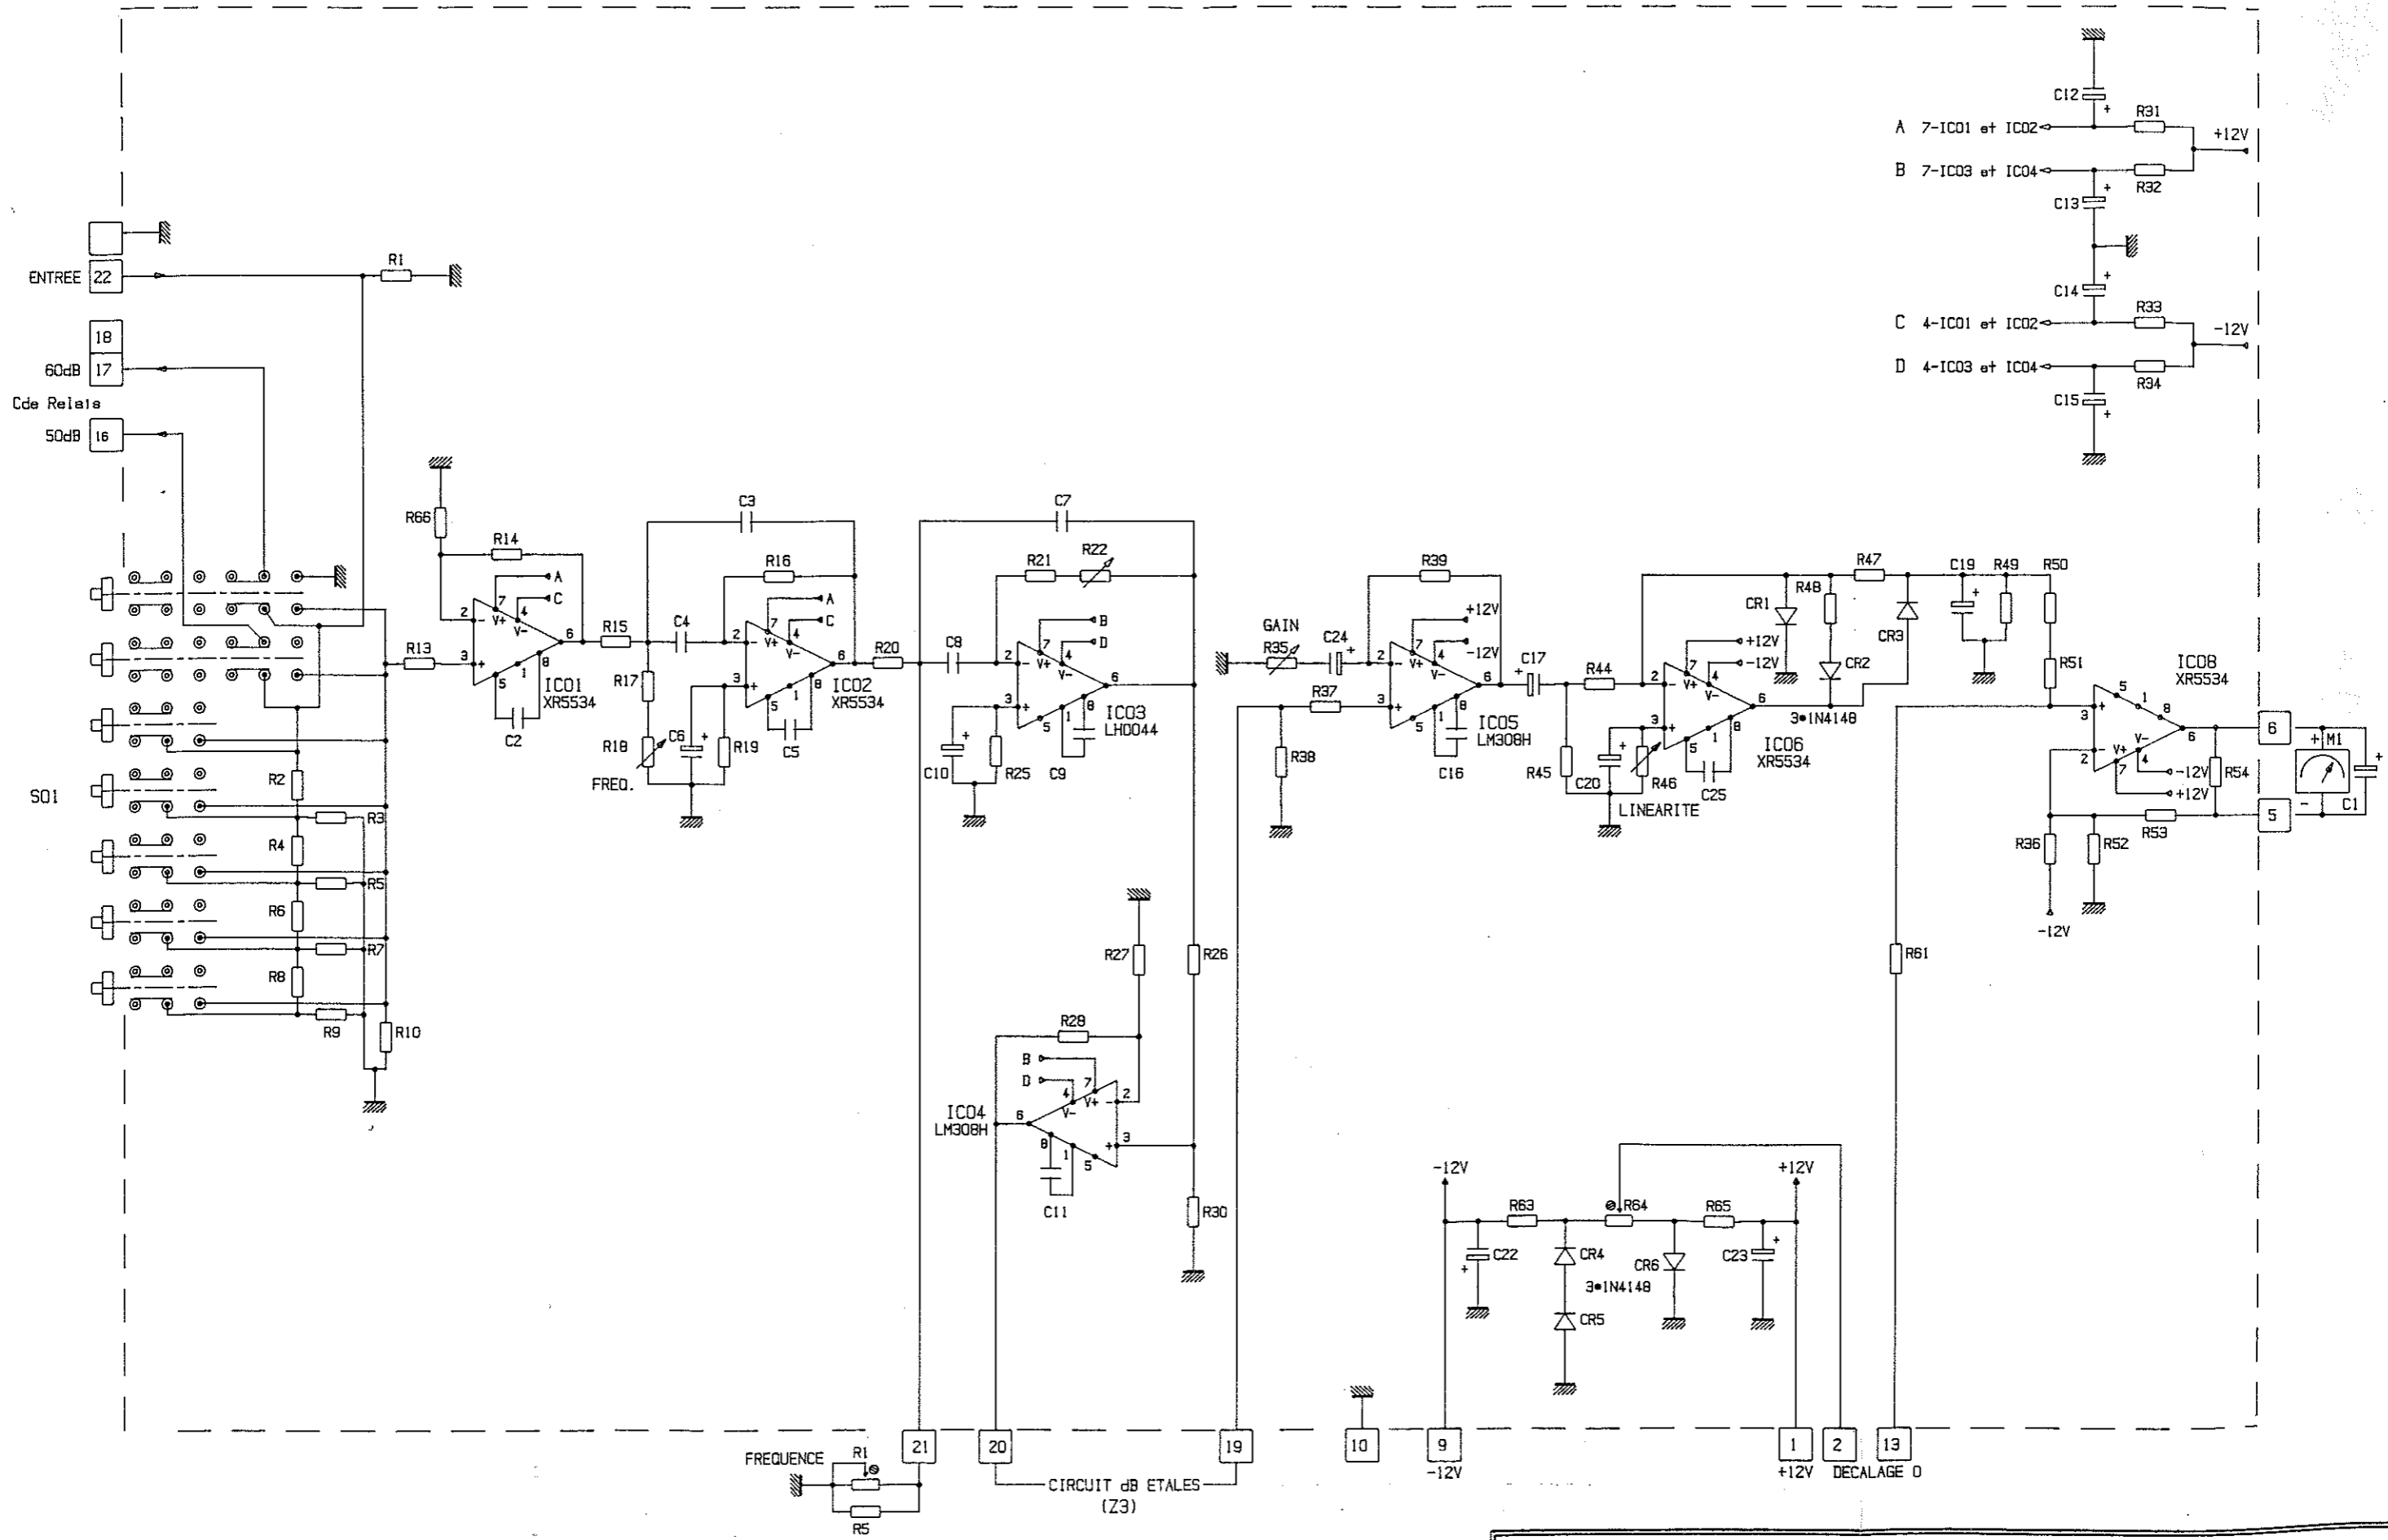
C12
A 7-IC01 et IC02
R31
+12V
B 7-IC03 et IC04
R32
C13
C14
C 4-IC01 et IC02
R33
-12V
D 4-IC03 et IC04
R34
C15

ENTREE 22
R1
18
60dB 17
Cde Relais
50dB 16

S01
R2
R3
R4
R5
R6
R7
R8
R9
R10

R66
R14
A
C
R13
IC01
XR5534
C2
C3
R16
A
C
R15
C4
R17
R18
FREQ.
C6
R19
C5
IC02
XR5534
R20
C7
R21
R22
B
D
C8
IC03
LH0044
C10
R25
C9

R27
R26
R28
B
D
IC04
LM308H
C11
R30

GAIN
R35
C24
R39
+12V
-12V
R37
R38
IC05
LM308H
C16
C17
R44
R45
C20
R46
LINEARITE
+12V
-12V
IC06
XR5534
C25
R47
CR1
R48
CR2
CR3
3•1N4148
C19
R49
R50
R51
IC08
XR5534
-12V
+12V
R54
6
M1
C1
5
R53
R36
R52
-12V
R61

-12V
+12V
R63
R64
R65
C22
CR4
CR5
CR6
3•1N4148
C23

FREQUENCE
R1
R5
21
20
19
CIRCUIT dB ETALES
(Z3)
10
9
-12V
1
+12V
2
DECALAGE 0
13